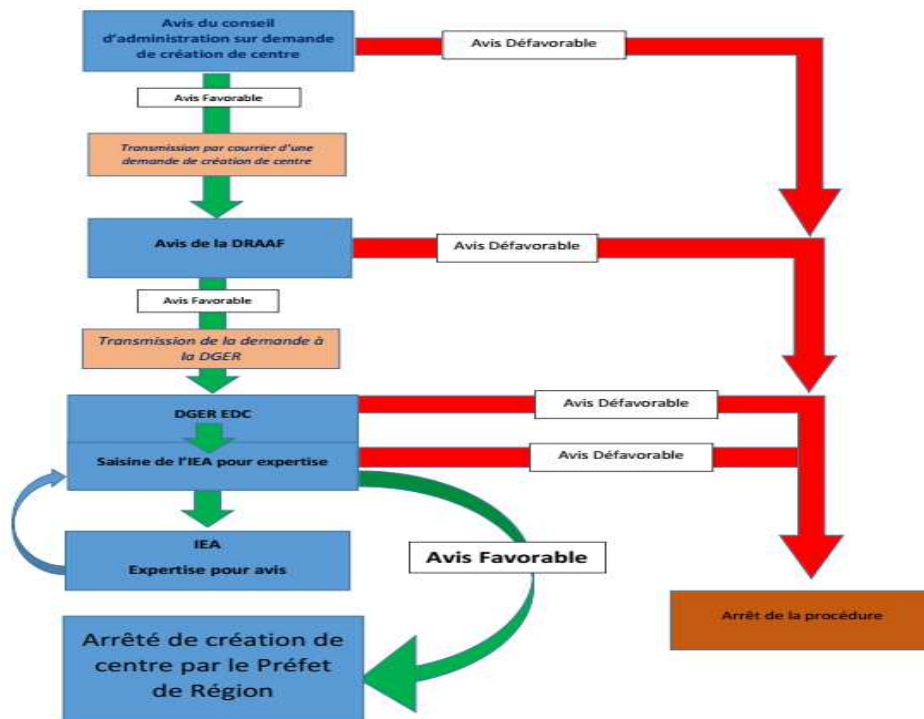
Avis du conseil d'administration sur demande de création de centre

Avis Défavorable

Avis Favorable

Transmission par courrier d'une demande de création de centre

Avis de la DRAAF

Avis Défavorable

Avis Favorable

Transmission de la demande à la DGER

DGER EDC

Avis Défavorable

Saisine de l'IEA pour expertise

Avis Défavorable

IEA
Expertise pour avis

Avis Favorable

Arrêt de la procédure

Arrêté de création de centre par le Préfet de Région